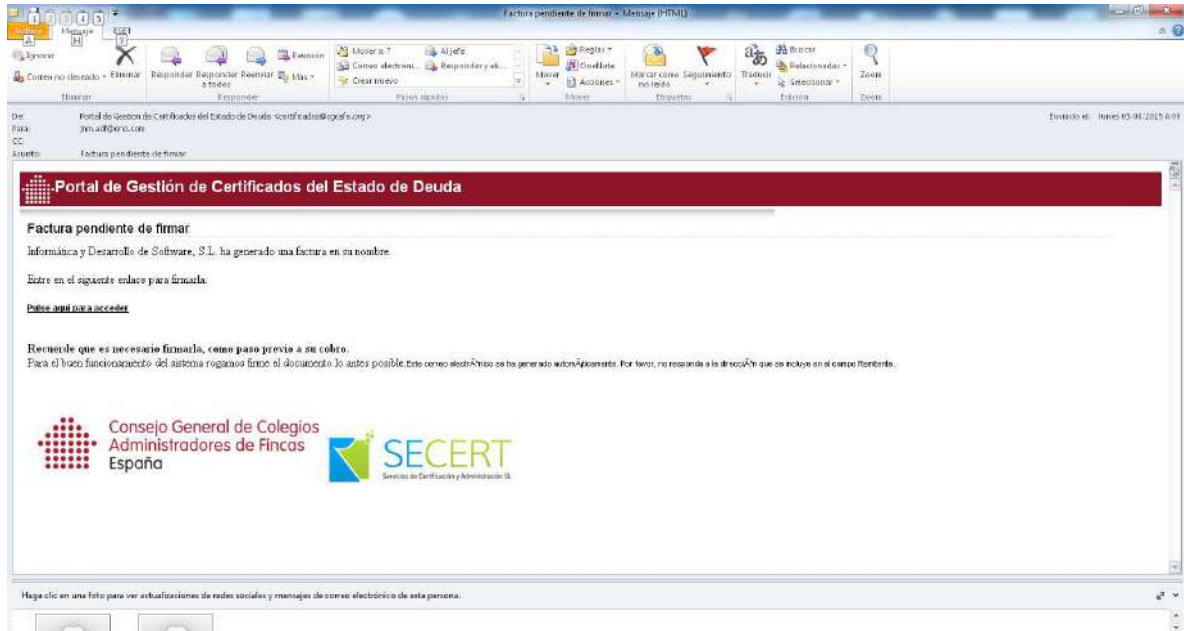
Factura pendiente de firmar - Mensaje (HTML)

Archivo Mensaje ESET

Ignorar
Correo no deseado Eliminar
Eliminar

Responder Responder a todos Reenviar Reunión Más
Responder

Mover a: ? Al jefe
Correo electrónico... Responder y el...
Crear nuevo
Pasos rápidos

Mover Reglas OneNote Acciones
Mover

Marcar como no leído Seguimiento
Etiquetas

Traducir Buscar Relacionadas Seleccionar
Edición

Zoom
Zoom

De: Portal de Gestión de Certificados del Estado de Deuda <certificados@cgcafe.org>
Para: jnm.adf@eno.com
CC:
Asunto: Factura pendiente de firmar

Enviado el: lunes 05/06/2015 8:09

Portal de Gestión de Certificados del Estado de Deuda

Factura pendiente de firmar

Informática y Desarrollo de Software, S.L. ha generado una factura en su nombre.

Entre en el siguiente enlace para firmarla:

Pulse aquí para acceder

Recuerde que es necesario firmarla, como paso previo a su cobro.
Para el buen funcionamiento del sistema rogamos firme el documento lo antes posible. Este correo electrÃ³nico se ha generado automÃ¡ticamente. Por favor, no responda a la direcciÃ³n que se incluye en el campo Remitente.

Consejo General de Colegios Administradores de Fincas España

SECERT
Servicios de Certificación y Administración SL

Haga clic en una foto para ver actualizaciones de redes sociales y mensajes de correo electrónico de esta persona.